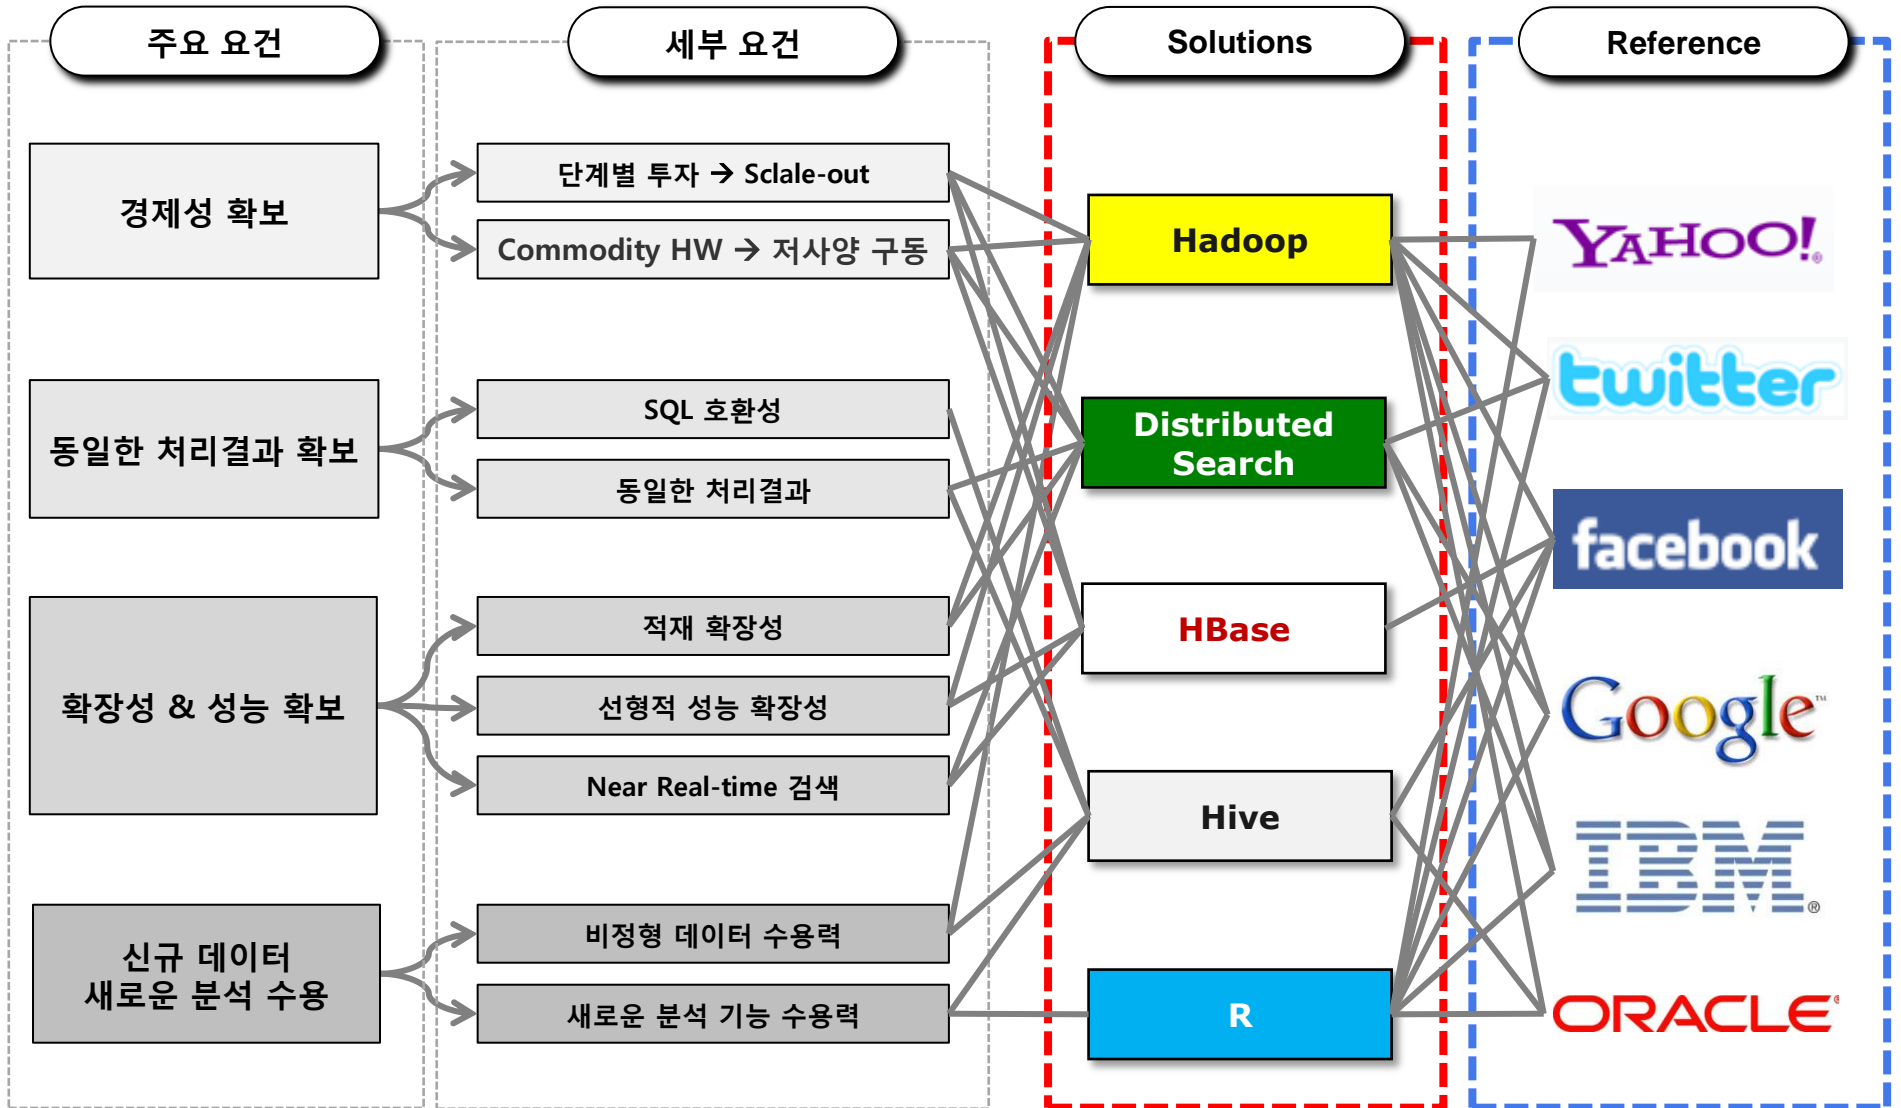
주요 요건

세부 요건

Solutions

Reference

경제성 확보

단계별 투자 → Sclale-out

Commodity HW → 저사양 구동

동일한 처리결과 확보

SQL 호환성

동일한 처리결과

확장성 & 성능 확보

적재 확장성

선형적 성능 확장성

Near Real-time 검색

신규 데이터 새로운 분석 수용

비정형 데이터 수용력

새로운 분석 기능 수용력

Hadoop

Distributed Search

HBase

Hive

R

YAHOO!

twitter

facebook

Google

IBM

ORACLE